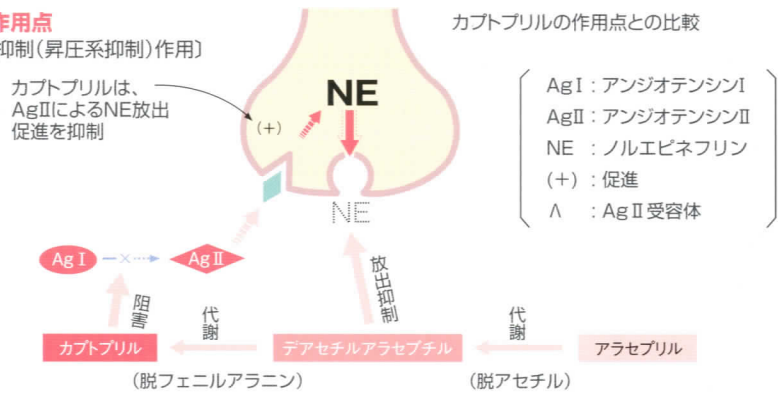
作用点
抑制(昇圧系抑制)作用〕

カプトプリルの作用点との比較

カプトプリルは、AgⅡによるNE放出促進を抑制

(+)

NE

NE

AgⅠ：アンジオテンシンⅠ
AgⅡ：アンジオテンシンⅡ
NE：ノルエピネフリン
(+)：促進
Λ：AgⅡ受容体

AgⅠ

AgⅡ

阻害

代謝

放出抑制

代謝

カプトプリル

デアセチルアラセプチル

アラセプリル

(脱フェニルアラニン)

(脱アセチル)